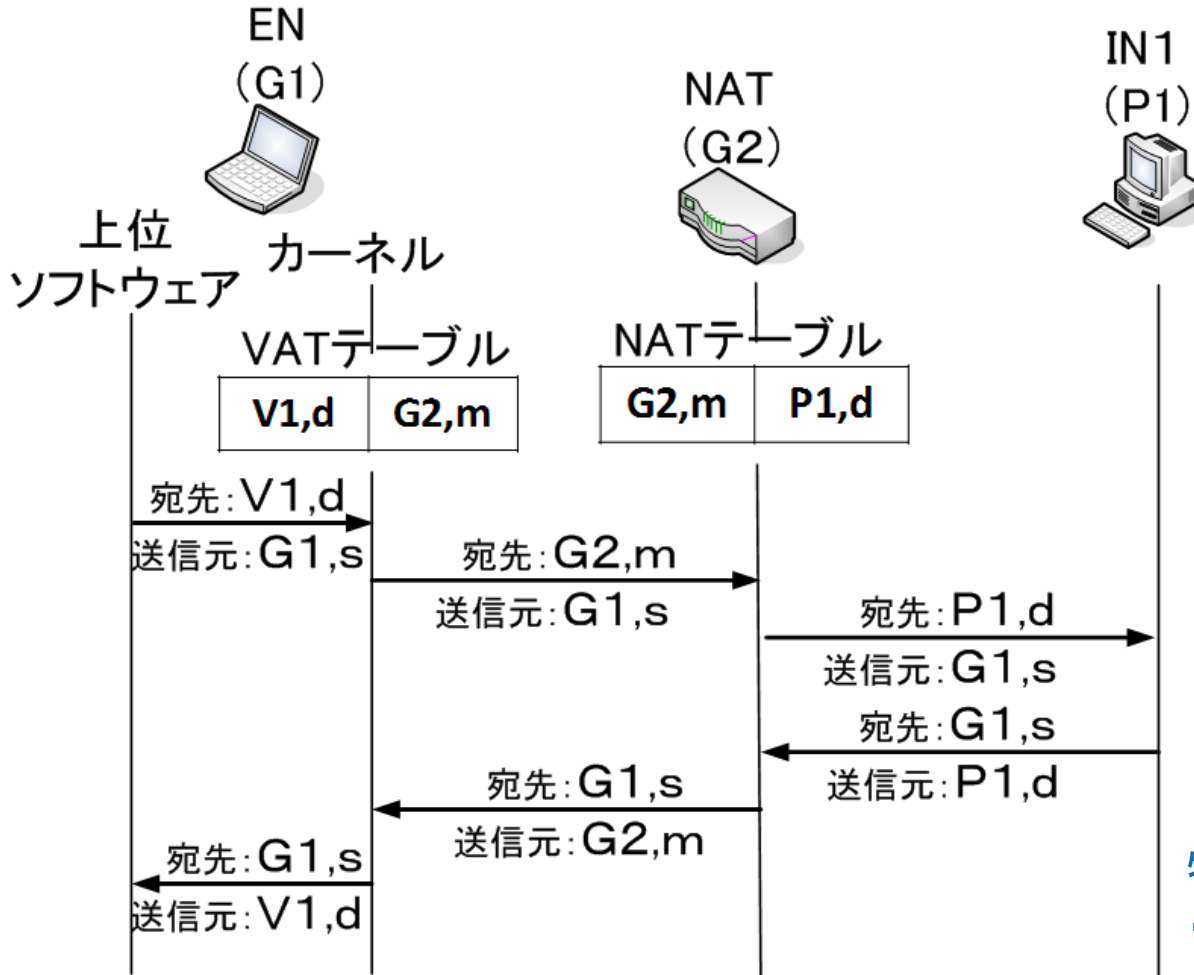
EN
(G1)

NAT
(G2)

IN1
(P1)

上位
ソフトウェア

カーネル

VATテーブル

| V1,d | G2,m |
|---|---|

NATテーブル

| G2,m | P1,d |
|---|---|

宛先:V1,d
送信元:G1,s

宛先:G2,m
送信元:G1,s

宛先:P1,d
送信元:G1,s

宛先:G1,s
送信元:P1,d

宛先:G1,s
送信元:G2,m

宛先:G1,s
送信元:V1,d

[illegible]